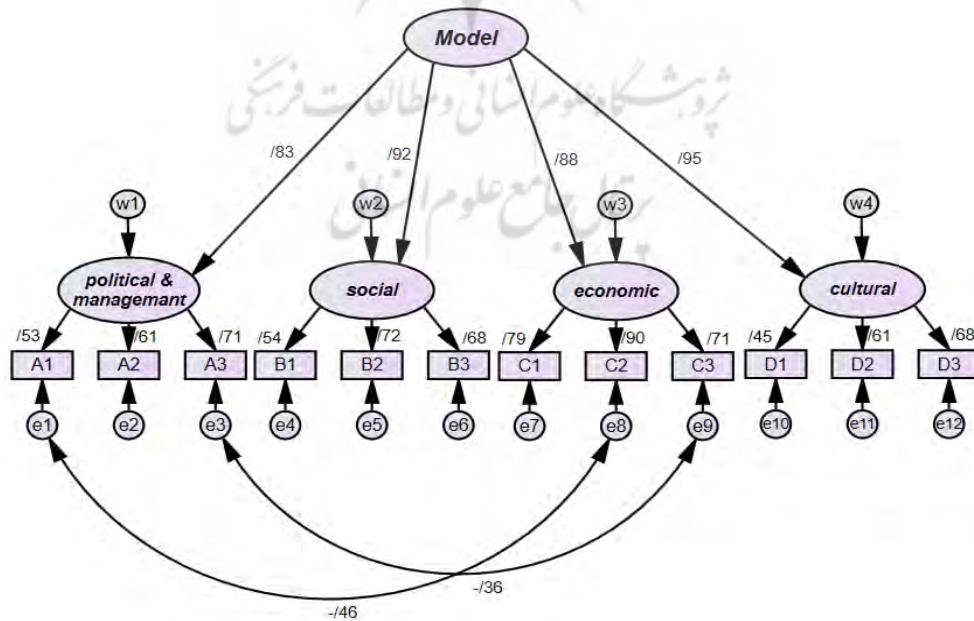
Model

/83
/92
/88
/95

w1
w2
w3
w4

political & managemant
social
economic
cultural

/53
/61
/71
/54
/72
/68
/79
/90
/71
/45
/61
/68

A1
A2
A3
B1
B2
B3
C1
C2
C3
D1
D2
D3

e1
e2
e3
e4
e5
e6
e7
e8
e9
e10
e11
e12

-/36
-/46

پژوهشگاه علوم انسانی و مطالعات فرهنگی
پرتال جامع علوم انسانی